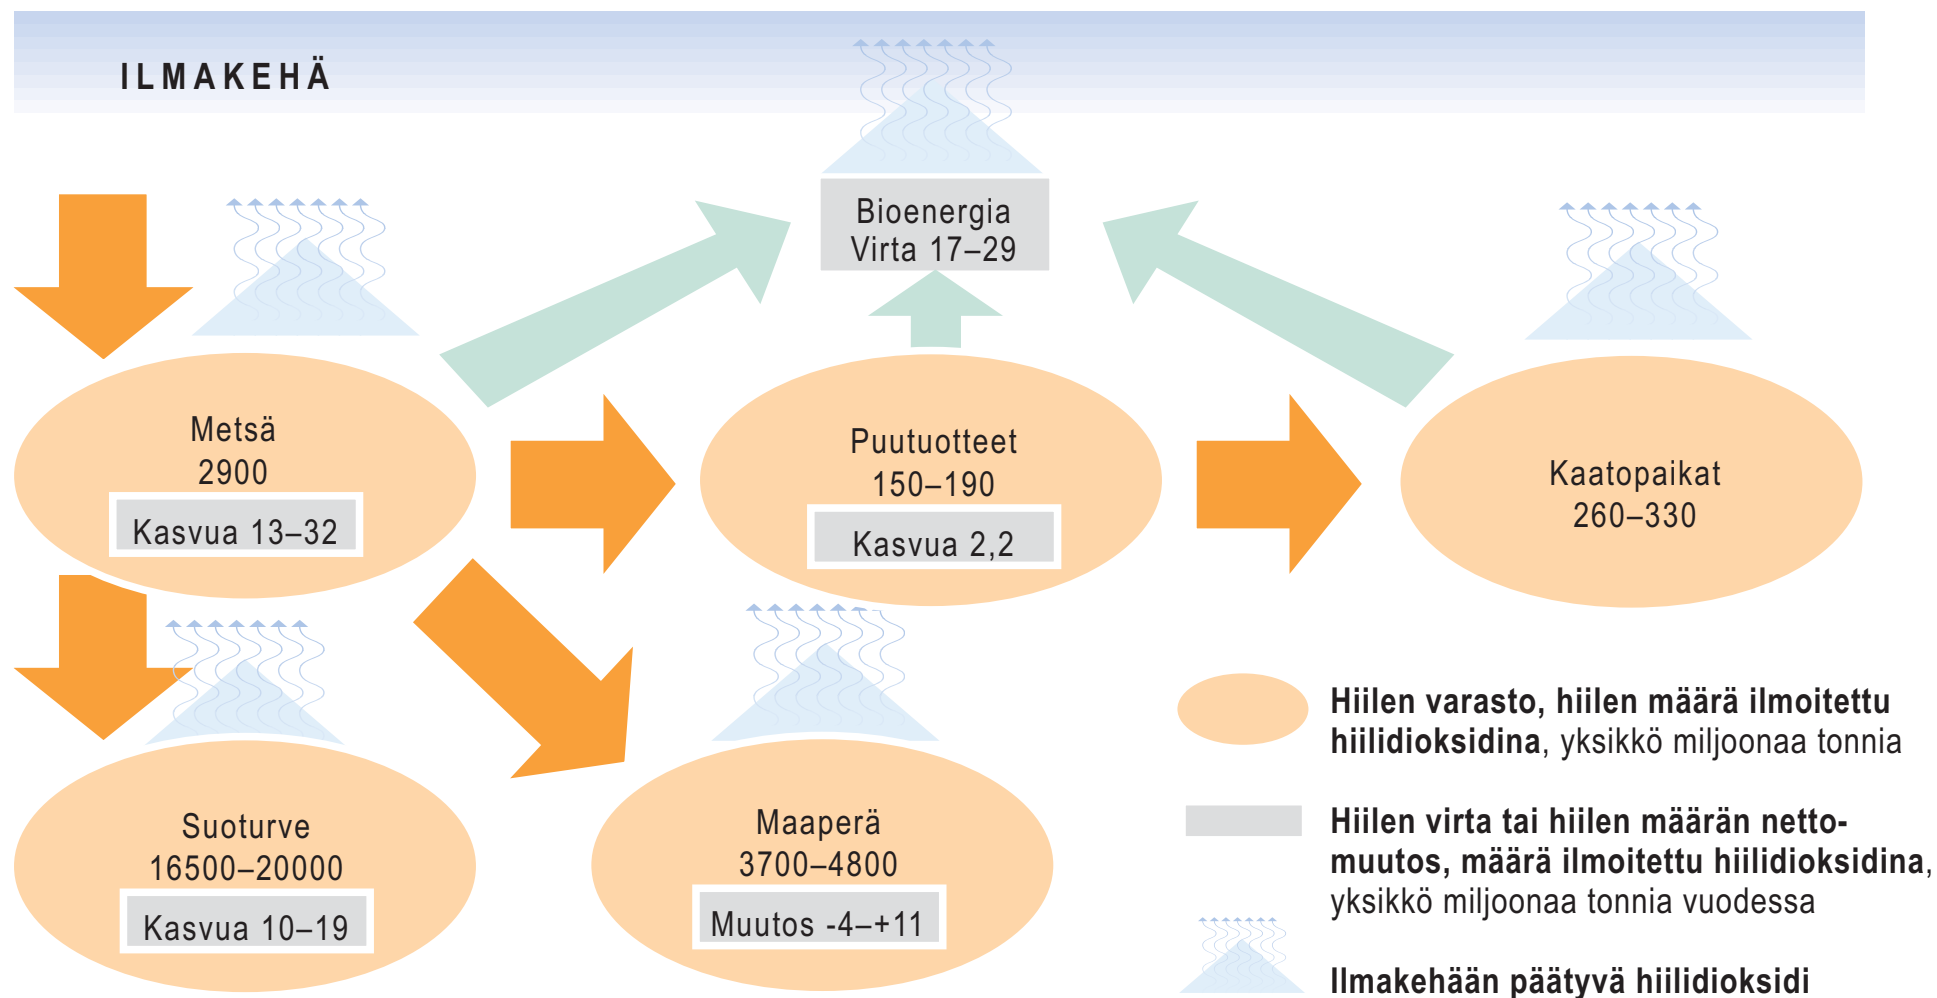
ILMAKEHÄ

Bioenergia
Virta 17–29

Metsä
2900
Kasvua 13–32

Puutuotteet
150–190
Kasvua 2,2

Kaatopaikat
260–330

Suoturve
16500–20000
Kasvua 10–19

Maaperä
3700–4800
Muutos -4–+11

**Hiilen varasto, hiilen määrä ilmoitettu hiilidioksidina**, yksikkö miljoonaa tonnia

**Hiilen virta tai hiilen määrän nettomuutos, määrä ilmoitettu hiilidioksidina**, yksikkö miljoonaa tonnia vuodessa

**Ilmakehään päätyvä hiilidioksidi**